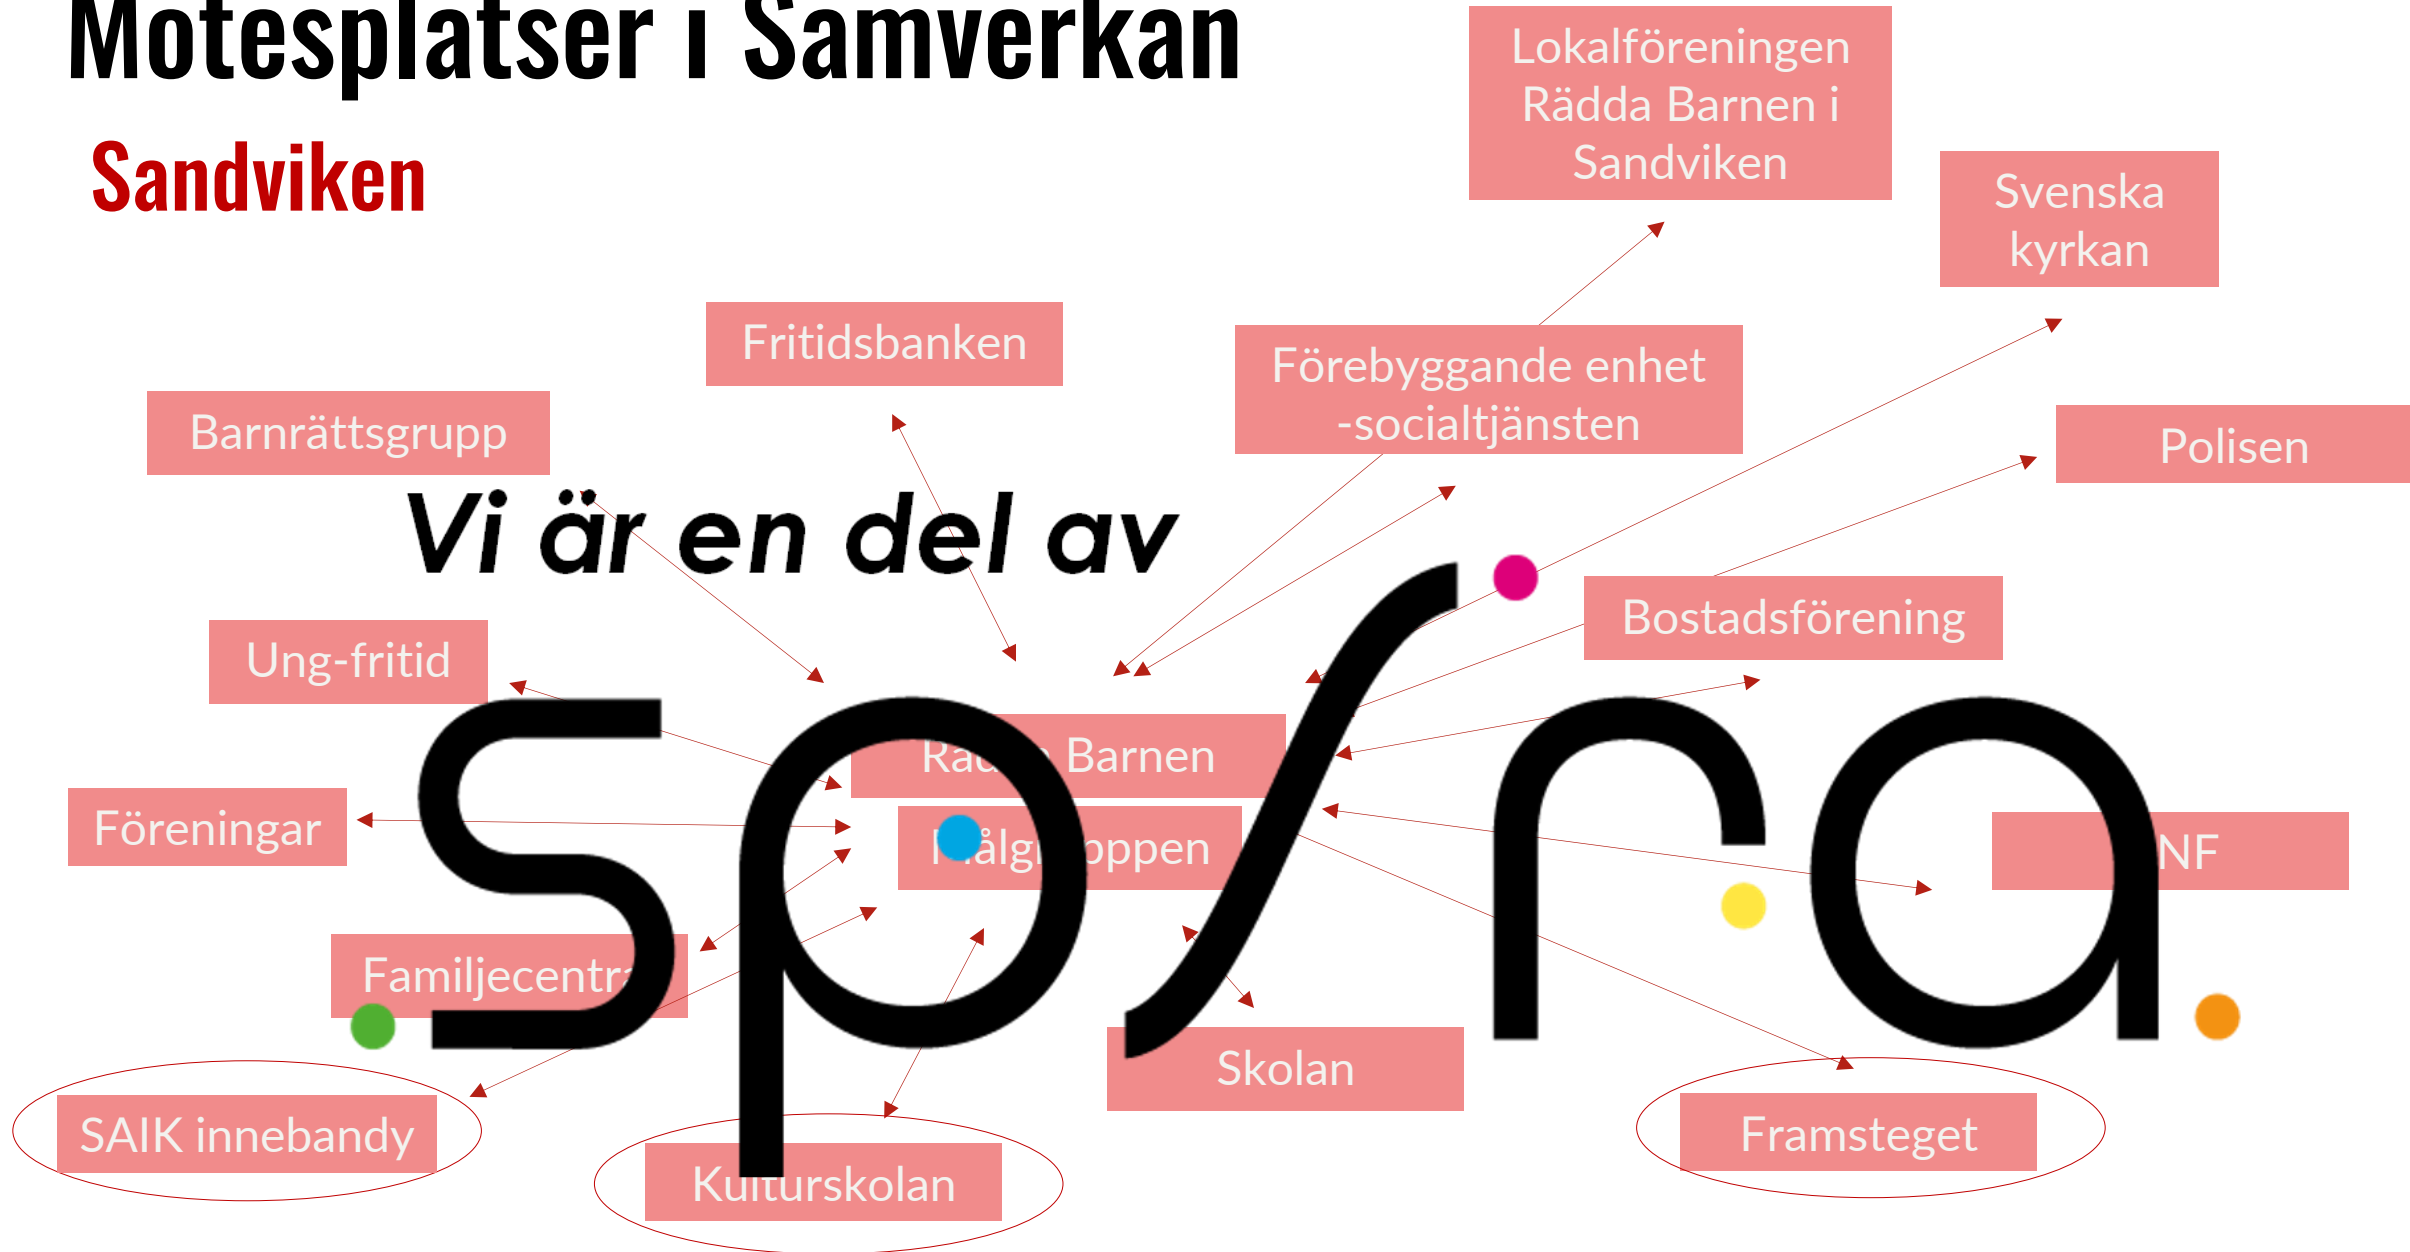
Motesplatser i Samverkan

Sandviken

Lokalföreningen Rädda Barnen i Sandviken

Svenska kyrkan

Fritidsbanken

Förebyggande enhet -socialtjänsten

Barnrättsgrupp

Polisen

Vi är en del av

Ung-fritid

Bostadsförening

Ra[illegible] Barnen

Föreningar

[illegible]ålg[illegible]oppen

NF

Familjecentr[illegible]

Skolan

SAIK innebandy

Framsteget

Kulturskolan

sp/ra.